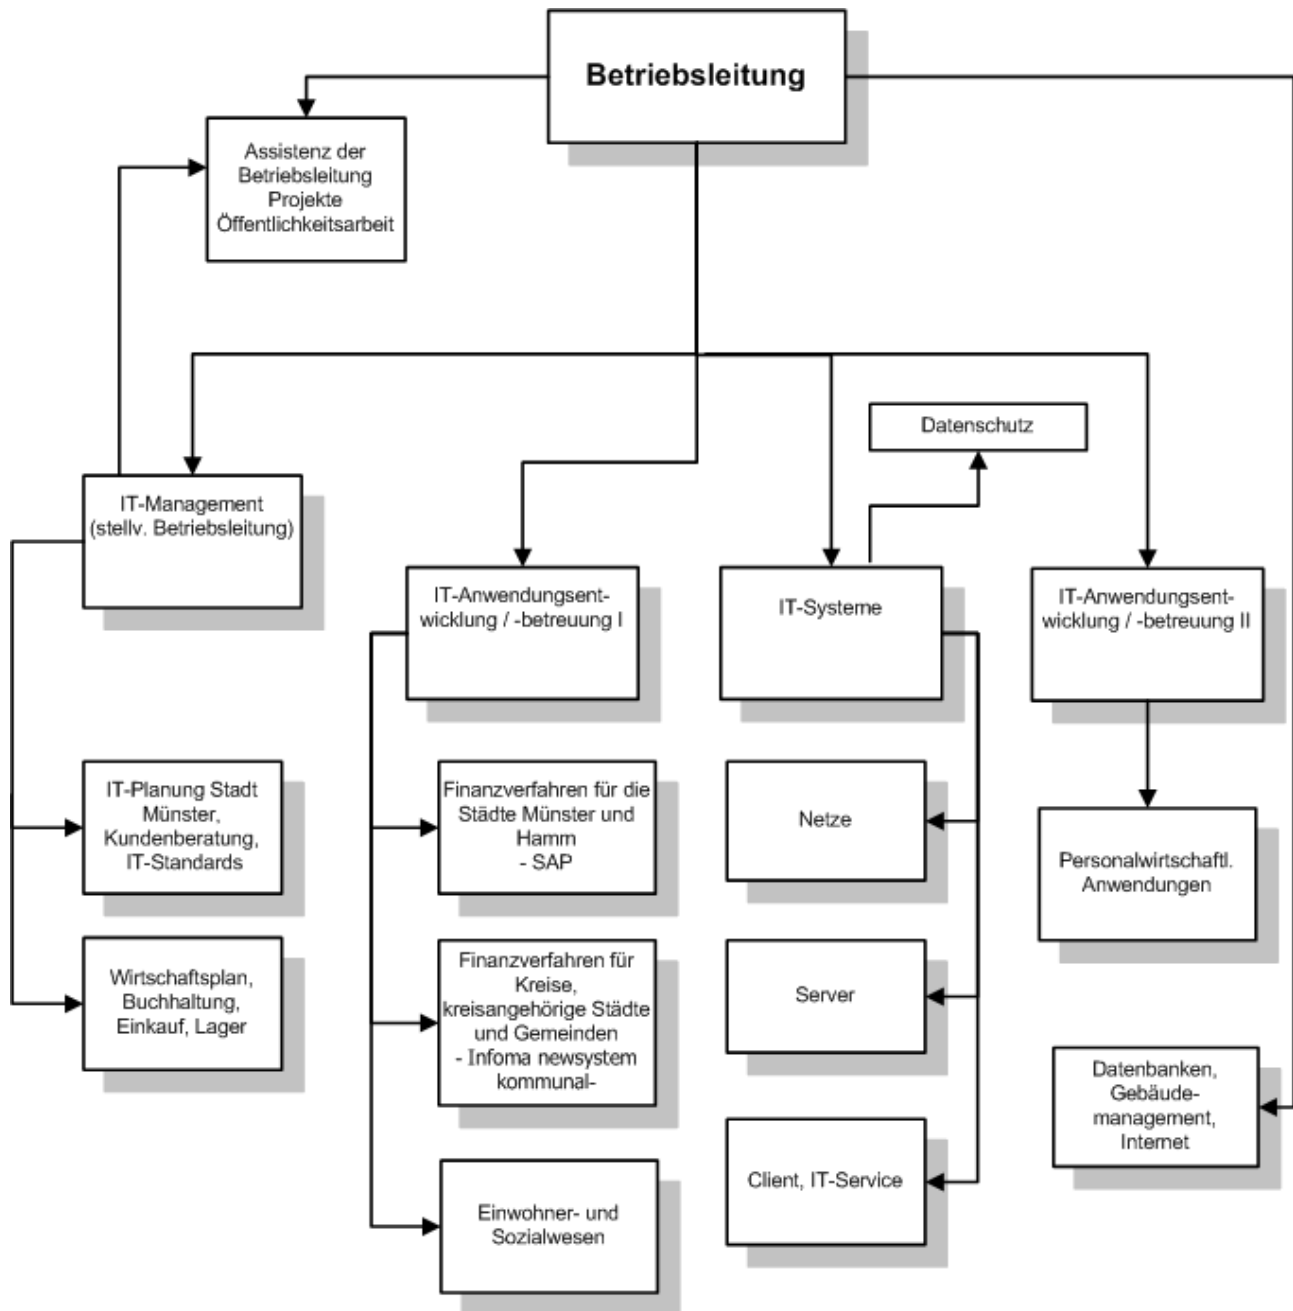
Betriebsleitung

Assistenz der Betriebsleitung Projekte Öffentlichkeitsarbeit

Datenschutz

IT-Management (stellv. Betriebsleitung)

IT-Anwendungsentwicklung / -betreuung I

IT-Systeme

IT-Anwendungsentwicklung / -betreuung II

IT-Planung Stadt Münster, Kundenberatung, IT-Standards

Wirtschaftsplan, Buchhaltung, Einkauf, Lager

Finanzverfahren für die Städte Münster und Hamm - SAP

Finanzverfahren für Kreise, kreisangehörige Städte und Gemeinden - Infoma newsystem kommunal-

Einwohner- und Sozialwesen

Netze

Server

Client, IT-Service

Personalwirtschaftl. Anwendungen

Datenbanken, Gebäudemanagement, Internet